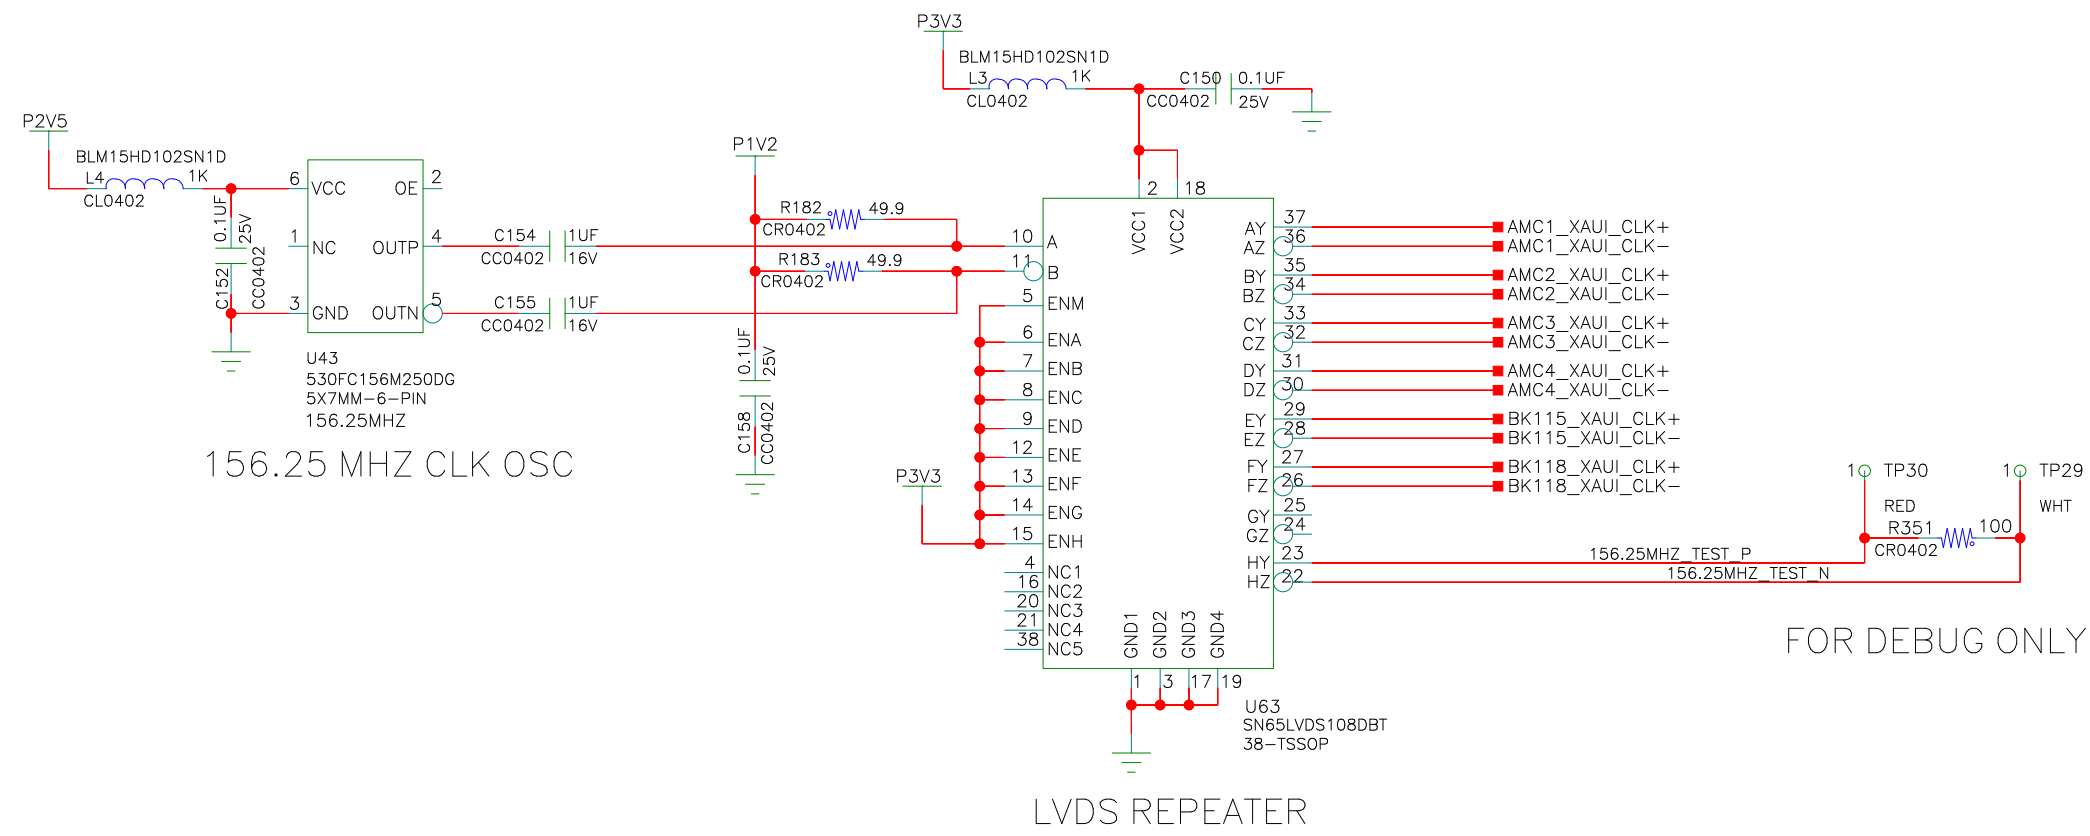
P3V3
BLM15HD102SN1D
L3 1K
CL0402
C150 0.1UF
CC0402 25V

P2V5
BLM15HD102SN1D
L4 1K
CL0402
0.1UF 25V
C152 CC0402
6 VCC
1 NC
3 GND
OE 2
OUTP 4
OUTN 5
U43
530FC156M250DG
5X7MM-6-PIN
156.25MHZ

156.25 MHZ CLK OSC

C154 1UF
CC0402 16V
C155 1UF
CC0402 16V

P1V2
R182 49.9
CR0402
R183 49.9
CR0402
0.1UF 25V
C158 CC0402

P3V3

2 18
VCC1 VCC2
10 A
11 B
5 ENM
6 ENA
7 ENB
8 ENC
9 END
12 ENE
13 ENF
14 ENG
15 ENH
4 NC1
16 NC2
20 NC3
21 NC4
38 NC5
GND1 GND2 GND3 GND4
1 3 17 19
AY 37
AZ 36
BY 35
BZ 34
CY 33
CZ 32
DY 31
DZ 30
EY 29
EZ 28
FY 27
FZ 26
GY 25
GZ 24
HY 23
HZ 22
U63
SN65LVDS108DBT
38-TSSOP

LVDS REPEATER

AMC1_XAUI_CLK+
AMC1_XAUI_CLK−
AMC2_XAUI_CLK+
AMC2_XAUI_CLK−
AMC3_XAUI_CLK+
AMC3_XAUI_CLK−
AMC4_XAUI_CLK+
AMC4_XAUI_CLK−
BK115_XAUI_CLK+
BK115_XAUI_CLK−
BK118_XAUI_CLK+
BK118_XAUI_CLK−

156.25MHZ_TEST_P
156.25MHZ_TEST_N

1 TP30
RED
1 TP29
WHT
R351 100
CR0402

FOR DEBUG ONLY